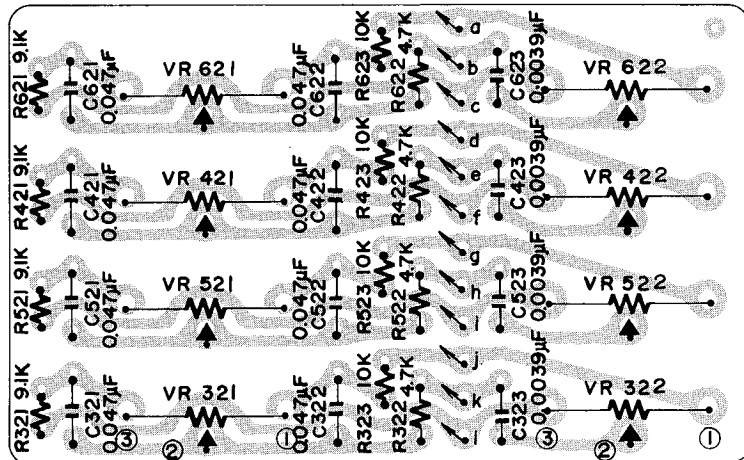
R621 9.1K
C621 0.047μF
VR 621
0.047μF C622
R623 10K
R622 4.7K
a
b
c
C623 0.0039μF
VR 622

R421 9.1K
C421 0.047μF
VR 421
0.047μF C422
R423 10K
R422 4.7K
d
e
f
C423 0.0039μF
VR 422

R521 9.1K
C521 0.047μF
VR 521
0.047μF C522
R523 10K
R522 4.7K
g
h
i
C523 0.0039μF
VR 522

R321 9.1K
C321 0.047μF
VR 321
0.047μF C322
R323 10K
R322 4.7K
j
k
l
C323 0.0039μF
VR 322

③ ② ① ③ ② ①